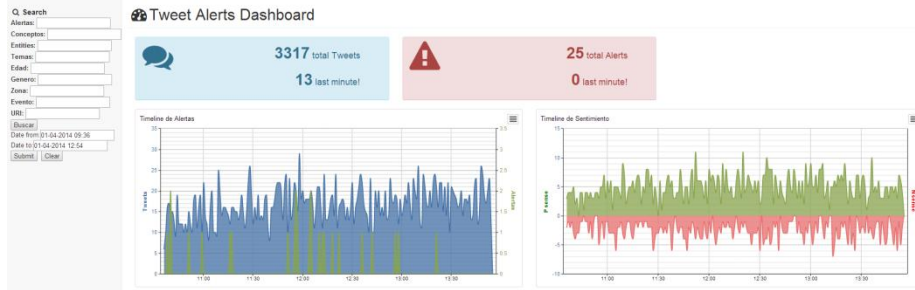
Search
Alertas:
Conceptos:
Entities:
Temas:
Edad:
Genero:
Zona:
Evento:
URI:
Buscar
Date from 01-04-2014 09:36
Date to 01-04-2014 12:54
Submit Clear

Tweet Alerts Dashboard

3317 total Tweets
13 last minute!

25 total Alerts
0 last minute!

Timeline de Alertas
Tweets
Alertas
35
30
25
20
15
10
5
0
3.5
3
2.5
2
1.5
1
0.5
0
11:00
11:30
12:00
12:30
13:00
13:30

Timeline de Sentimiento
Positivo
Negativo
15
10
5
0
-5
-10
11:00
11:30
12:00
12:30
13:00
13:30